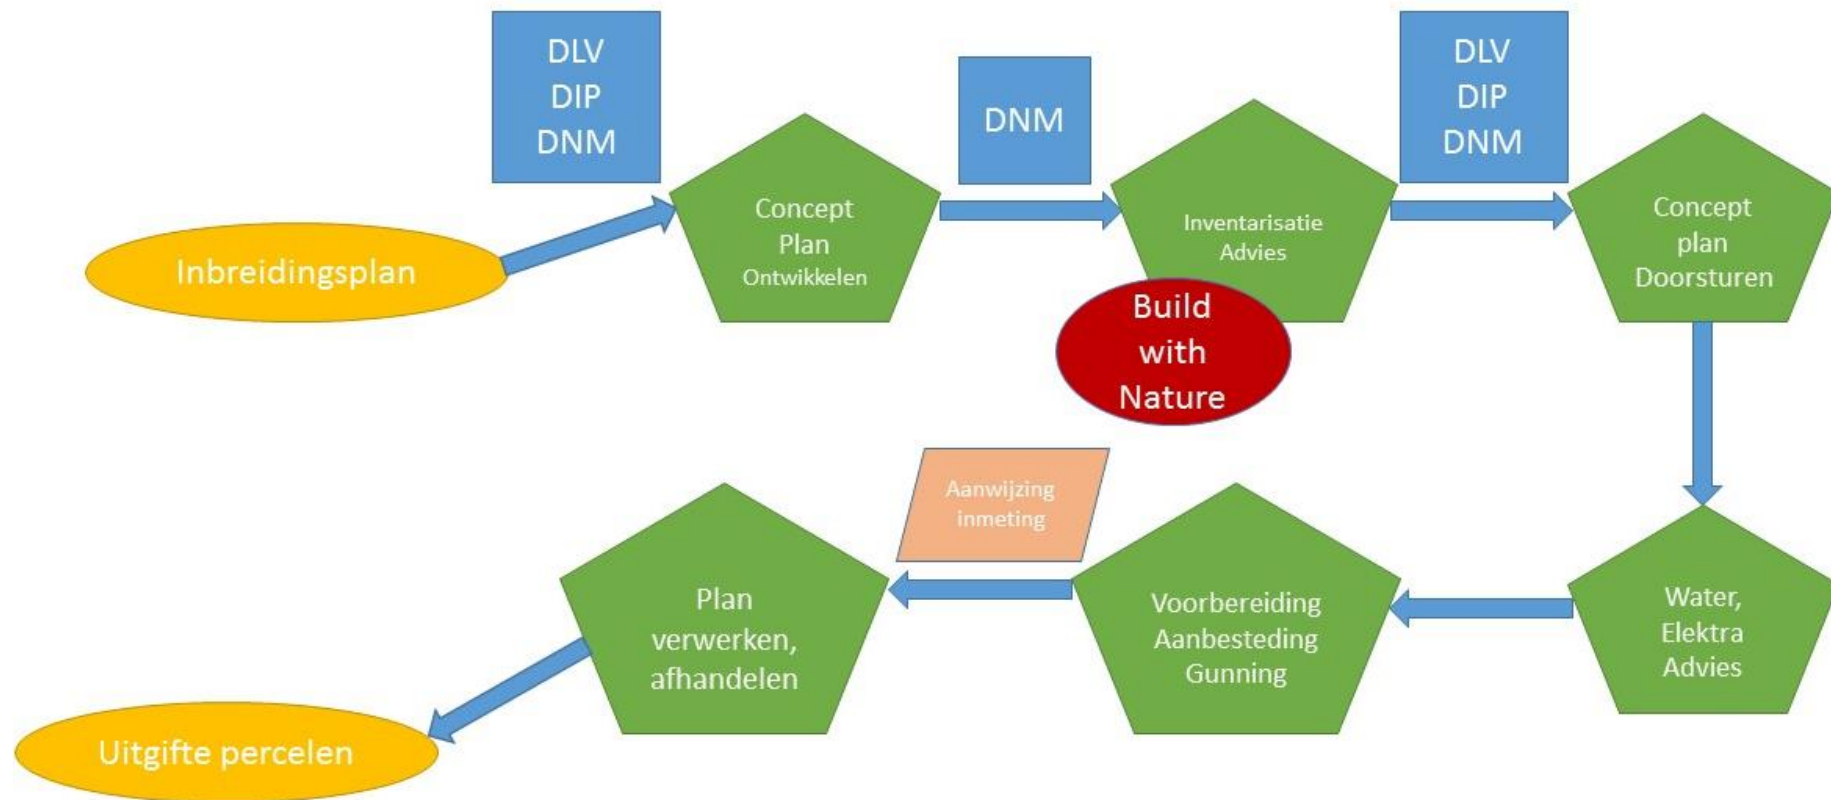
Inbreidingsplan

DLV
DIP
DNM

Concept
Plan
Ontwikkelen

DNM

Inventarisatie
Advies

Build
with
Nature

DLV
DIP
DNM

Concept
plan
Doorsturen

Water,
Elektra
Advies

Voorbereiding
Aanbesteding
Gunning

Aanwijzing
inmeting

Plan
verwerken,
afhandelen

Uitgifte percelen